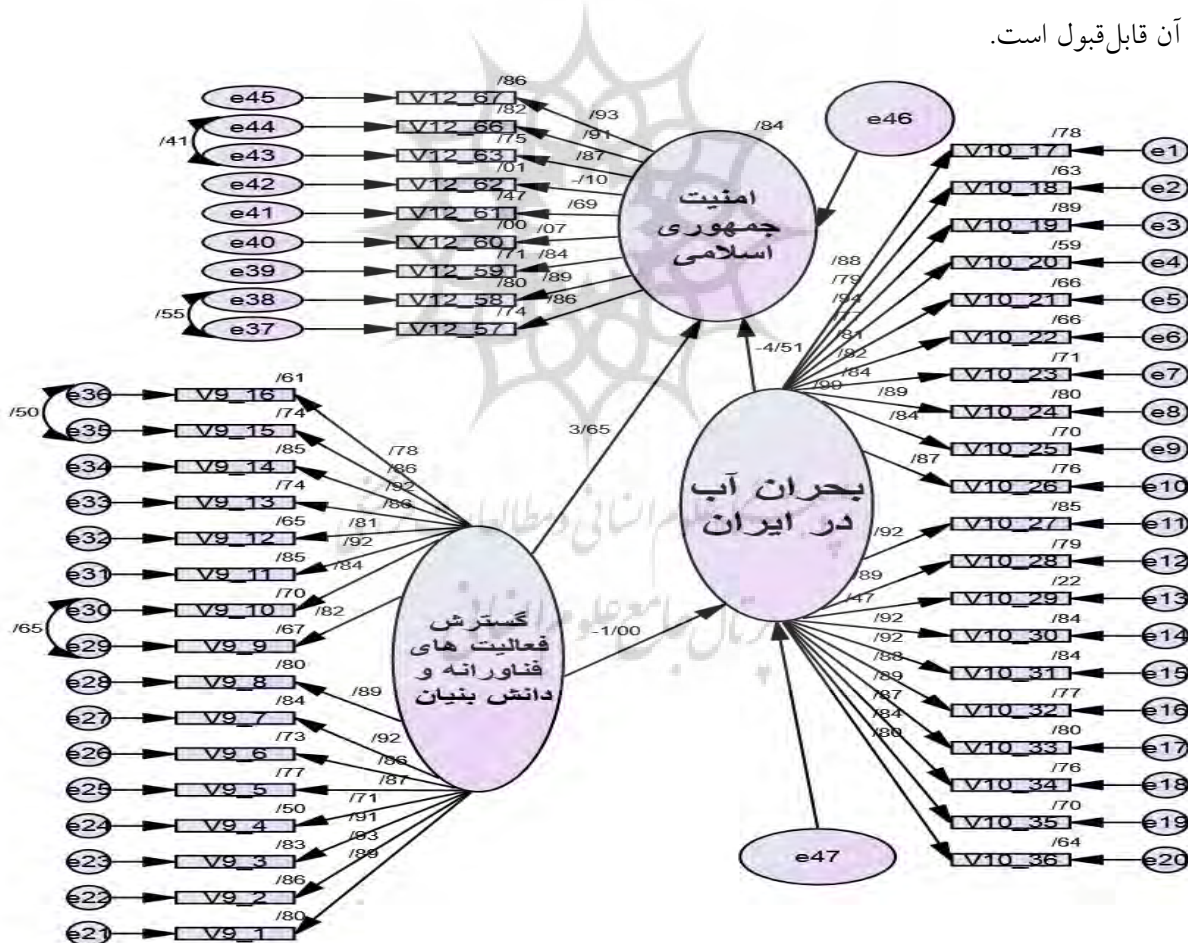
آن قابل‌قبول است.

امنیت جمهوری اسلامی

بحران آب در ایران

گسترش فعالیت های فناورانه و دانش بنیان

e46
/84
-4/51
3/65
-1/00
e47

e45 V12_67 /86 /93
/41 e44 V12_66 /82 /91
e43 V12_63 /75 /87
e42 V12_62 /01 -/10
e41 V12_61 /47 /69
e40 V12_60 /00 /07
e39 V12_59 /71 /84
/55 e38 V12_58 /80 /89
e37 V12_57 /74 /86

/50 e36 V9_16 /61
e35 V9_15 /74
e34 V9_14 /85
e33 V9_13 /74
e32 V9_12 /65
e31 V9_11 /85
/65 e30 V9_10 /70
e29 V9_9 /67
e28 V9_8 /80
e27 V9_7 /84
e26 V9_6 /73
e25 V9_5 /77
e24 V9_4 /50
e23 V9_3 /83
e22 V9_2 /86
e21 V9_1 /80
/78 /86 /92 /86 /81 /92 /84 /82 /89 /92 /86 /87 /71 /91 /93 /89

V10_17 /78 e1
V10_18 /63 e2
V10_19 /89 e3
V10_20 /59 e4
V10_21 /66 e5
V10_22 /66 e6
V10_23 /71 e7
V10_24 /80 e8
V10_25 /70 e9
V10_26 /76 e10
V10_27 /85 e11
V10_28 /79 e12
V10_29 /22 e13
V10_30 /84 e14
V10_31 /84 e15
V10_32 /77 e16
V10_33 /80 e17
V10_34 /76 e18
V10_35 /70 e19
V10_36 /64 e20
/88 /79 /94 /77 /81 /82 /84 /90 /89 /84 /87 /92 /89 /47 /92 /92 /88 /89 /87 /84 /80